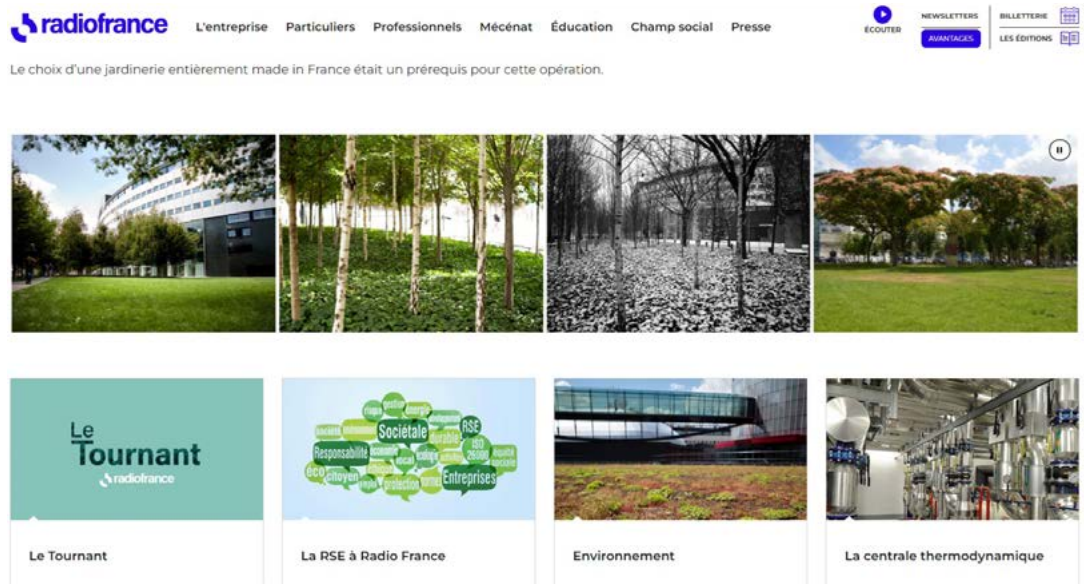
radiofrance L'entreprise Particuliers Professionnels Mécénat Éducation Champ social Presse

ÉCOUTER NEWSLETTERS AVANTAGES BILLETTERIE LES ÉDITIONS

Le choix d'une jardinerie entièrement made in France était un prérequis pour cette opération.

Le Tournant radiofrance

Responsabilité Sociétale RSE ISO 26000 durable Entreprises éco citoyen protection

Le Tournant

La RSE à Radio France

Environnement

La centrale thermodynamique